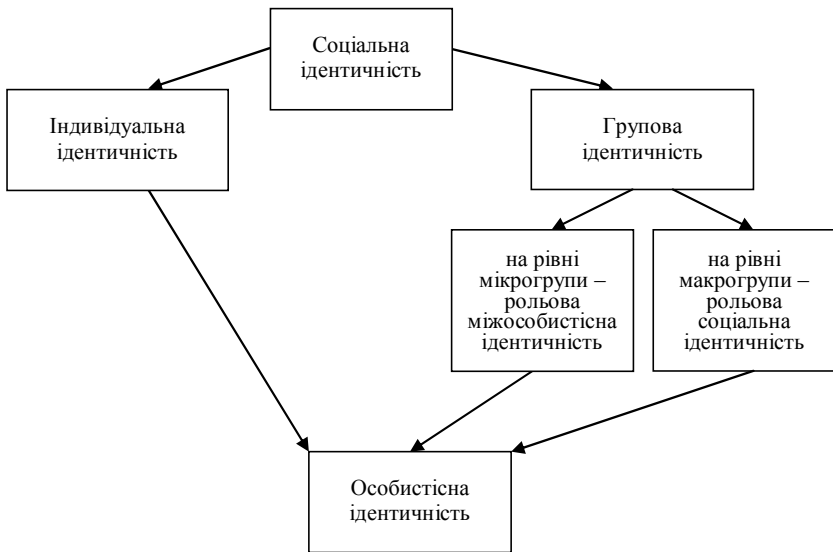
Соціальна ідентичність

Індивідуальна ідентичність

Групова ідентичність

на рівні мікрогрупи – рольова міжособистісна ідентичність

на рівні макрогрупи – рольова соціальна ідентичність

Особистісна ідентичність